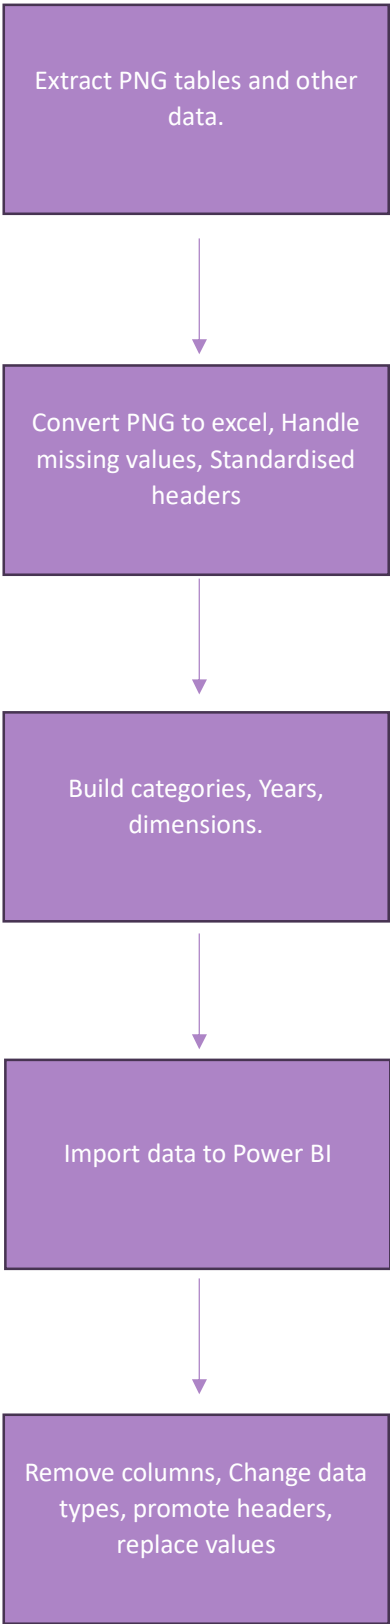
Extract PNG tables and other data.

Convert PNG to excel, Handle missing values, Standardised headers

Build categories, Years, dimensions.

Import data to Power BI

Remove columns, Change data types, promote headers, replace values